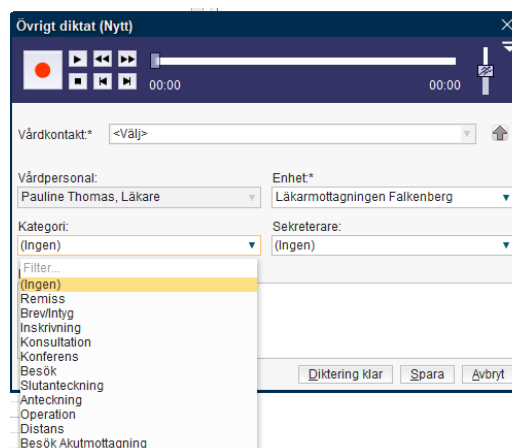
Övrigt diktat (Nytt)

00:00

00:00

Vårdkontakt:* <Välj>

Vårdpersonal:
Pauline Thomas, Läkare

Enhet:*
Läkarmottagningen Falkenberg

Kategori:
(Ingen)

Sekreterare:
(Ingen)

Filter...
(Ingen)
Remiss
Brev/Intyg
Inskrivning
Konsultation
Konferens
Besök
Slutanteckning
Anteckning
Operation
Distans
Besök Akutmottagning

Diktering klar
Spara
Avbryt